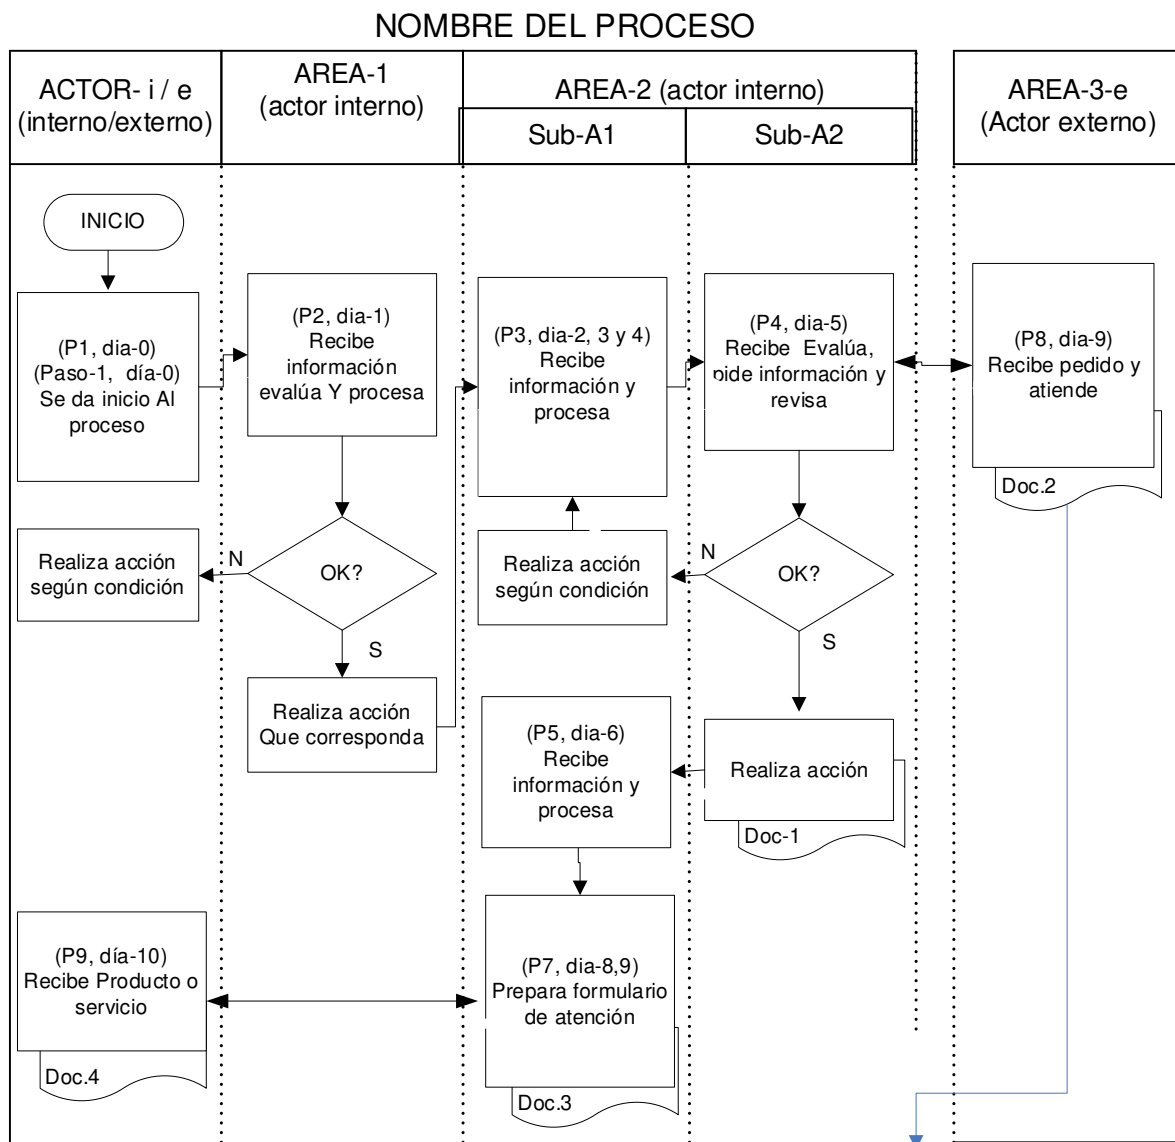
NOMBRE DEL PROCESO

| ACTOR- i / e (interno/externo) | AREA-1 (actor interno) | AREA-2 (actor interno) Sub-A1 | AREA-2 (actor interno) Sub-A2 | AREA-3-e (Actor externo) |
|---|---|---|---|---|

INICIO

(P1, dia-0) (Paso-1, día-0) Se da inicio Al proceso

(P2, dia-1) Recibe información evalúa Y procesa

(P3, dia-2, 3 y 4) Recibe información y procesa

(P4, dia-5) Recibe Evalúa, pide información y revisa

(P8, dia-9) Recibe pedido y atiende

Doc.2

Realiza acción según condición

N

OK?

S

Realiza acción según condición

N

OK?

S

Realiza acción Que corresponda

(P5, dia-6) Recibe información y procesa

Realiza acción

Doc-1

(P9, día-10) Recibe Producto o servicio

Doc.4

(P7, dia-8,9) Prepara formulario de atención

Doc.3